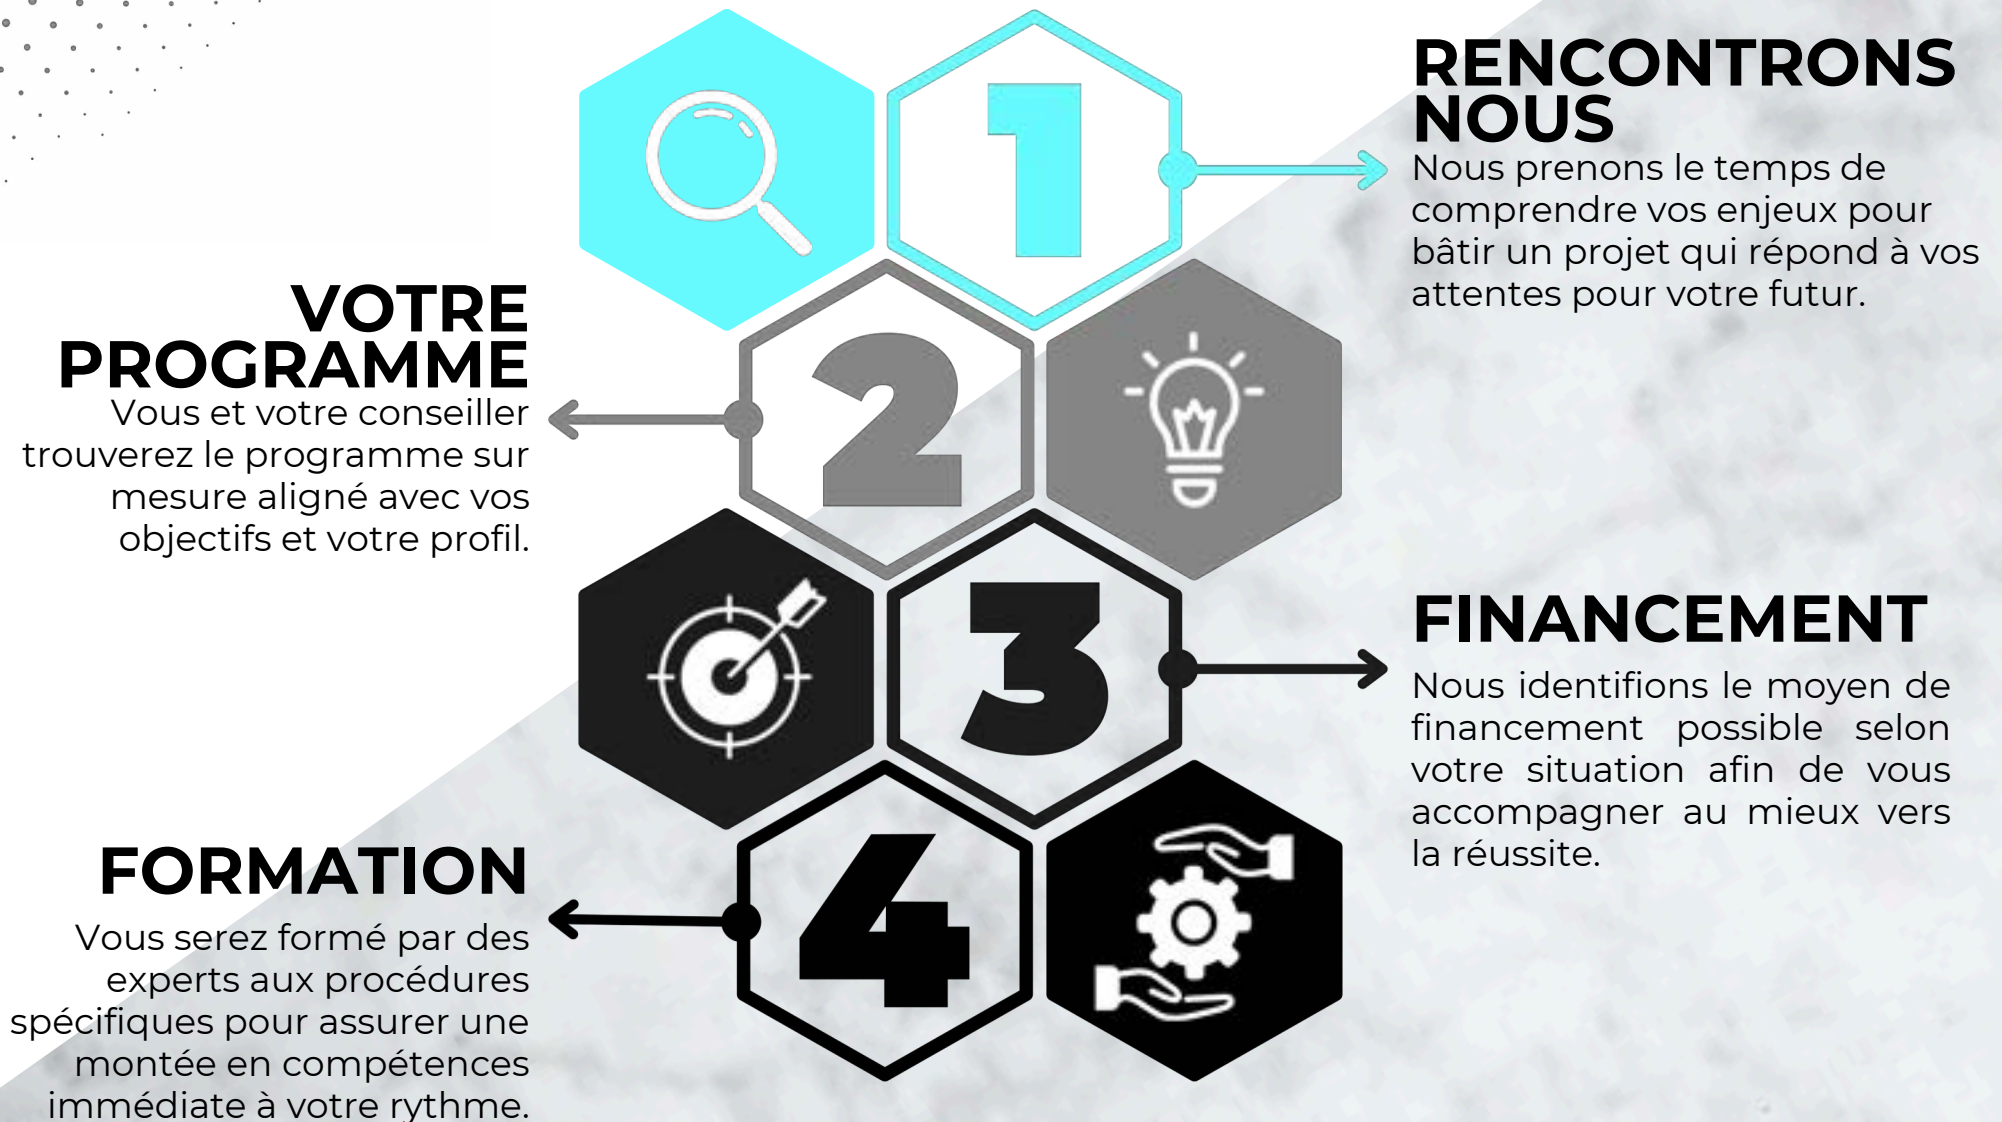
RENCONTRONS NOUS

1

Nous prenons le temps de comprendre vos enjeux pour bâtir un projet qui répond à vos attentes pour votre futur.

VOTRE PROGRAMME

Vous et votre conseiller trouverez le programme sur mesure aligné avec vos objectifs et votre profil.

2

3

FINANCEMENT

Nous identifions le moyen de financement possible selon votre situation afin de vous accompagner au mieux vers la réussite.

FORMATION

Vous serez formé par des experts aux procédures spécifiques pour assurer une montée en compétences immédiate à votre rythme.

4